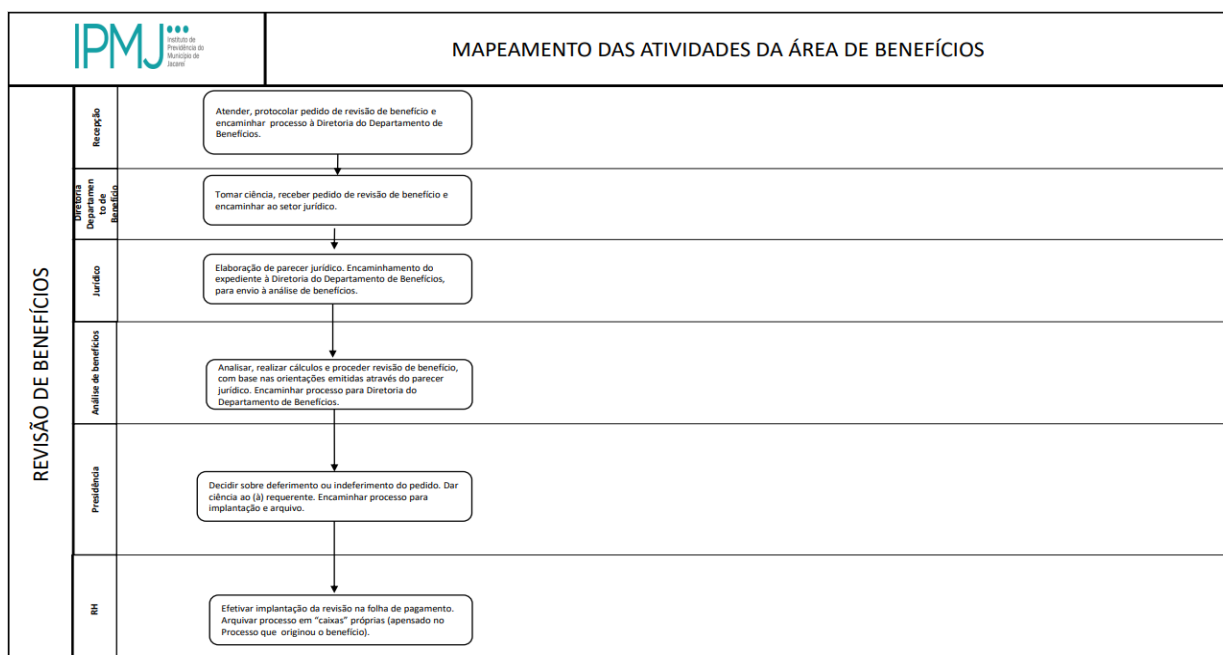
IPMJ Instituto de Previdência do Município de Jacareí

MAPEAMENTO DAS ATIVIDADES DA ÁREA DE BENEFÍCIOS

REVISÃO DE BENEFÍCIOS

Recepção

Atender, protocolar pedido de revisão de benefício e encaminhar processo à Diretoria do Departamento de Benefícios.

Diretoria Departamento de Benefício

Tomar ciência, receber pedido de revisão de benefício e encaminhar ao setor jurídico.

Jurídico

Elaboração de parecer jurídico. Encaminhamento do expediente à Diretoria do Departamento de Benefícios, para envio à análise de benefícios.

Análise de benefícios

Analisar, realizar cálculos e proceder revisão de benefício, com base nas orientações emitidas através do parecer jurídico. Encaminhar processo para Diretoria do Departamento de Benefícios.

Presidência

Decidir sobre deferimento ou indeferimento do pedido. Dar ciência ao (à) requerente. Encaminhar processo para implantação e arquivo.

RH

Efetivar implantação da revisão na folha de pagamento. Arquivar processo em "caixas" próprias (apensado no Processo que originou o benefício).